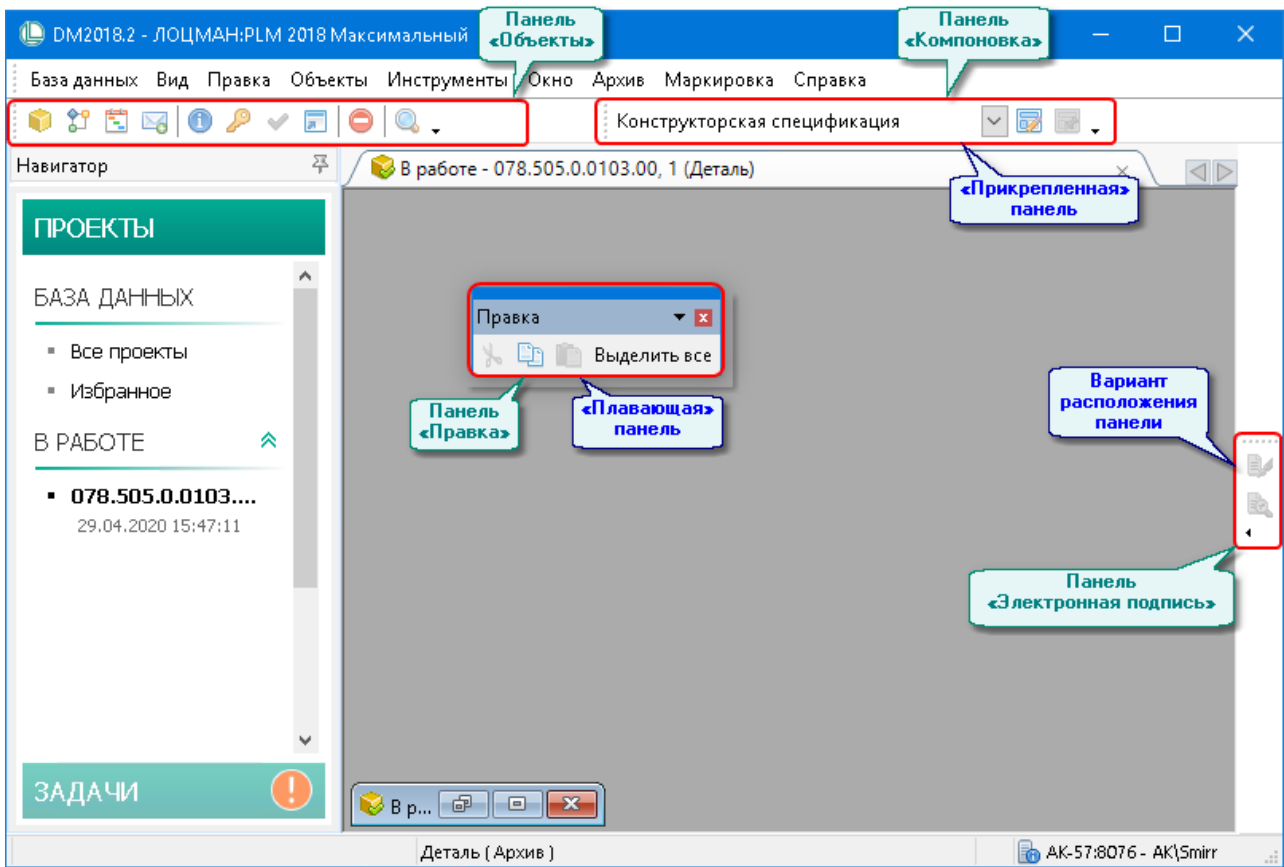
DM2018.2 - ЛОЦМАН:PLM 2018 Максимальный

Панель «Объекты»

Панель «Компоновка»

База данных Вид Правка Объекты Инструменты Окно Архив Маркировка Справка

Конструкторская спецификация

Навигатор

В работе - 078.505.0.0103.00, 1 (Деталь)

«Прикрепленная» панель

ПРОЕКТЫ

БАЗА ДАННЫХ

Все проекты

Избранное

В РАБОТЕ

078.505.0.0103....
29.04.2020 15:47:11

ЗАДАЧИ

Правка

Выделить все

Панель «Правка»

«Плавающая» панель

Вариант расположения панели

Панель «Электронная подпись»

В р...

Деталь ( Архив )

AK-57:8076 - AK\Smirr